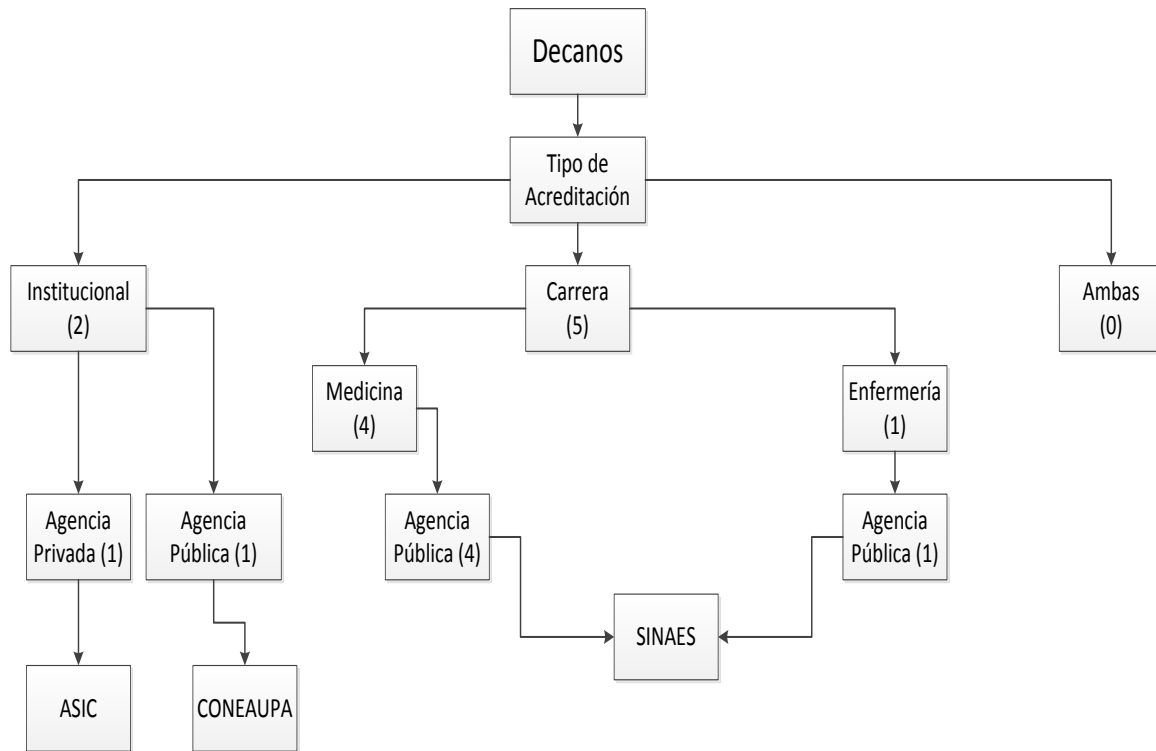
Decanos

Tipo de Acreditación

Institucional (2)

Carrera (5)

Ambas (0)

Medicina (4)

Enfermería (1)

Agencia Privada (1)

Agencia Pública (1)

Agencia Pública (4)

Agencia Pública (1)

SINAES

ASIC

CONEAUPA